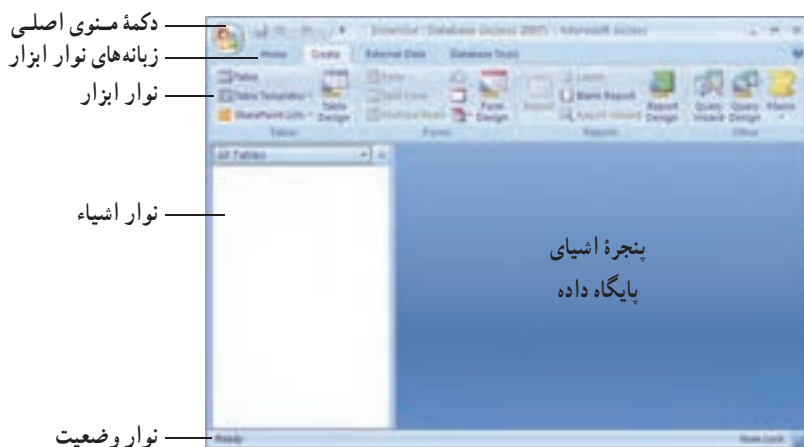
دکمهٔ منوی اصلی
زبانه‌های نوار ابزار
نوار ابزار
نوار اشیاء
نوار وضعیت

Home Create External Data Database Tools

Table
Table Templates
SharePoint Lists
Table Design
Tables
Form
Split Form
Multiple Items
Form Design
Forms
Report
Labels
Blank Report
Report Wizard
Report Design
Reports
Query Wizard
Query Design
Macro
Other

All Tables

پنجرهٔ اشیای
پایگاه داده

Ready
Num Lock